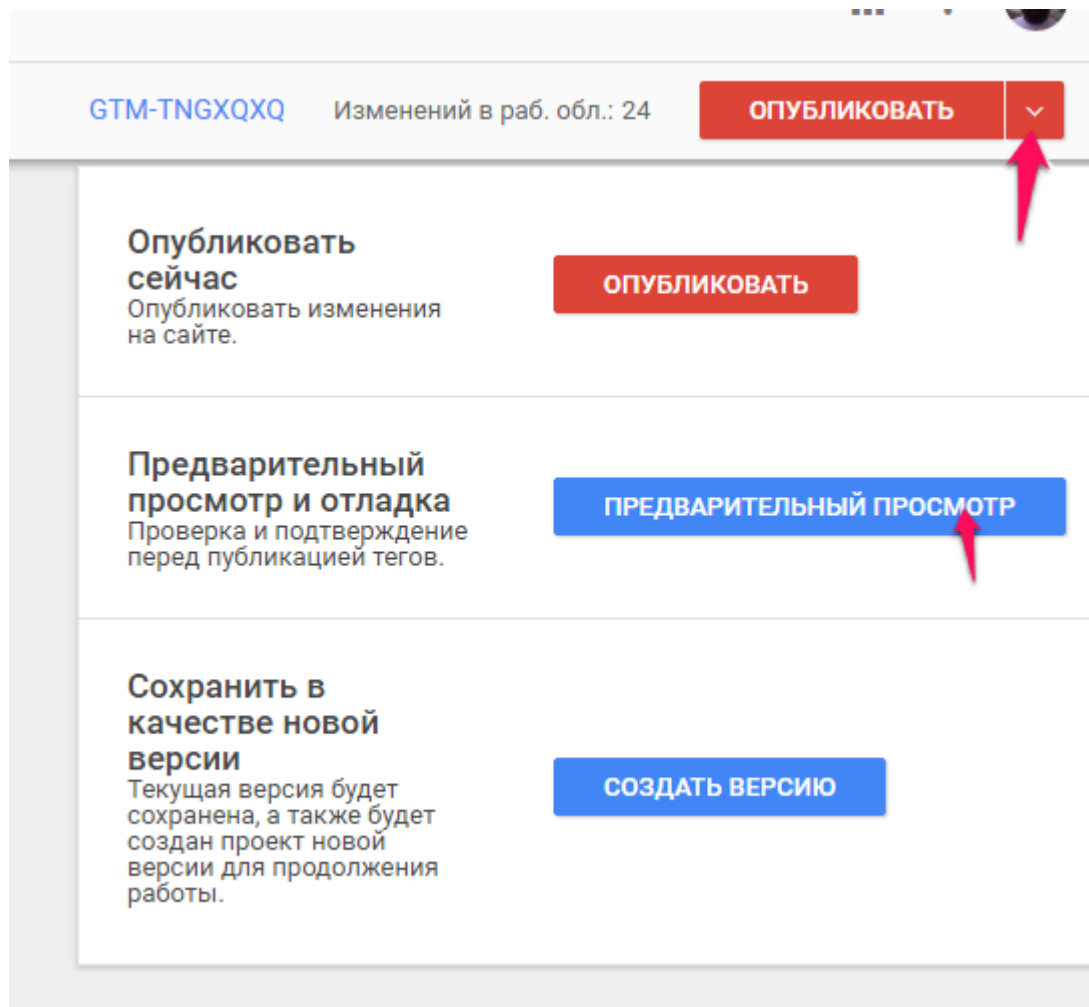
GTM-TNGXQXQ Изменений в раб. обл.: 24 ОПУБЛИКОВАТЬ

Опубликовать сейчас
Опубликовать изменения на сайте.

ОПУБЛИКОВАТЬ

Предварительный просмотр и отладка
Проверка и подтверждение перед публикацией тегов.

ПРЕДВАРИТЕЛЬНЫЙ ПРОСМОТР

Сохранить в качестве новой версии
Текущая версия будет сохранена, а также будет создан проект новой версии для продолжения работы.

СОЗДАТЬ ВЕРСИЮ